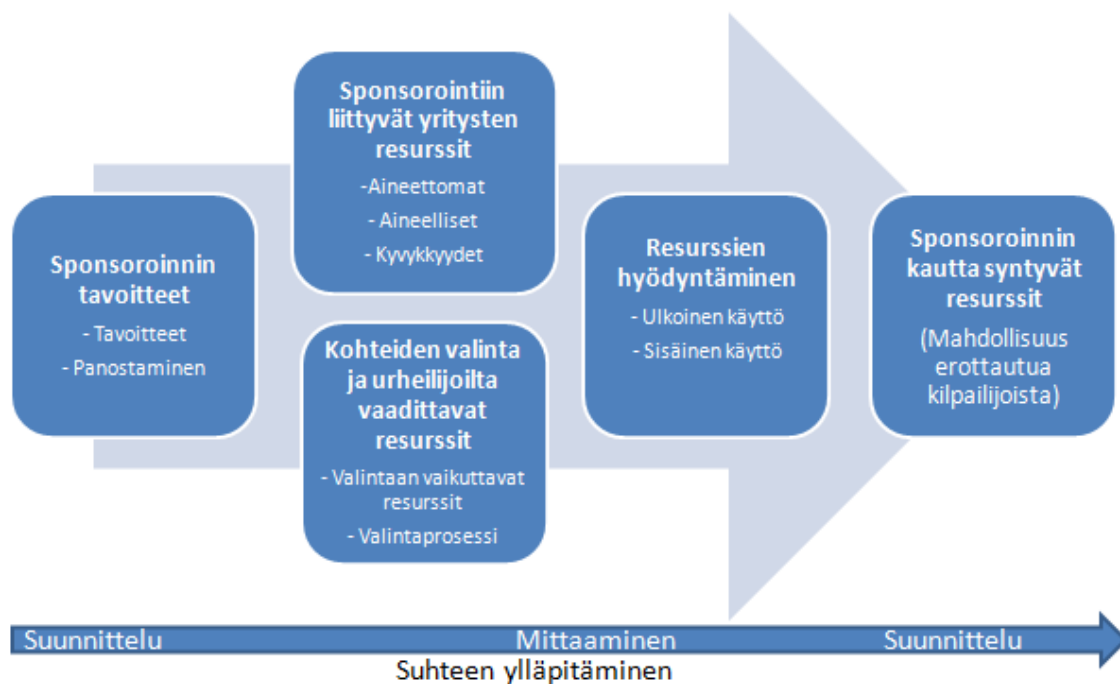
Sponsoroinnin tavoitteet

- Tavoitteet

- Panostaminen

Sponsorointiin liittyvät yritysten resurssit

-Aineettomat

- Aineelliset

- Kyvykkyydet

Kohteiden valinta ja urheilijoilta vaadittavat resurssit

- Valintaan vaikuttavat resurssit

- Valintaprosessi

Resurssien hyödyntäminen

- Ulkoinen käyttö

- Sisäinen käyttö

Sponsoroinnin kautta syntyvät resurssit

(Mahdollisuus erottautua kilpailijoista)

Suunnittelu Mittaaminen Suunnittelu

Suhteen ylläpitäminen